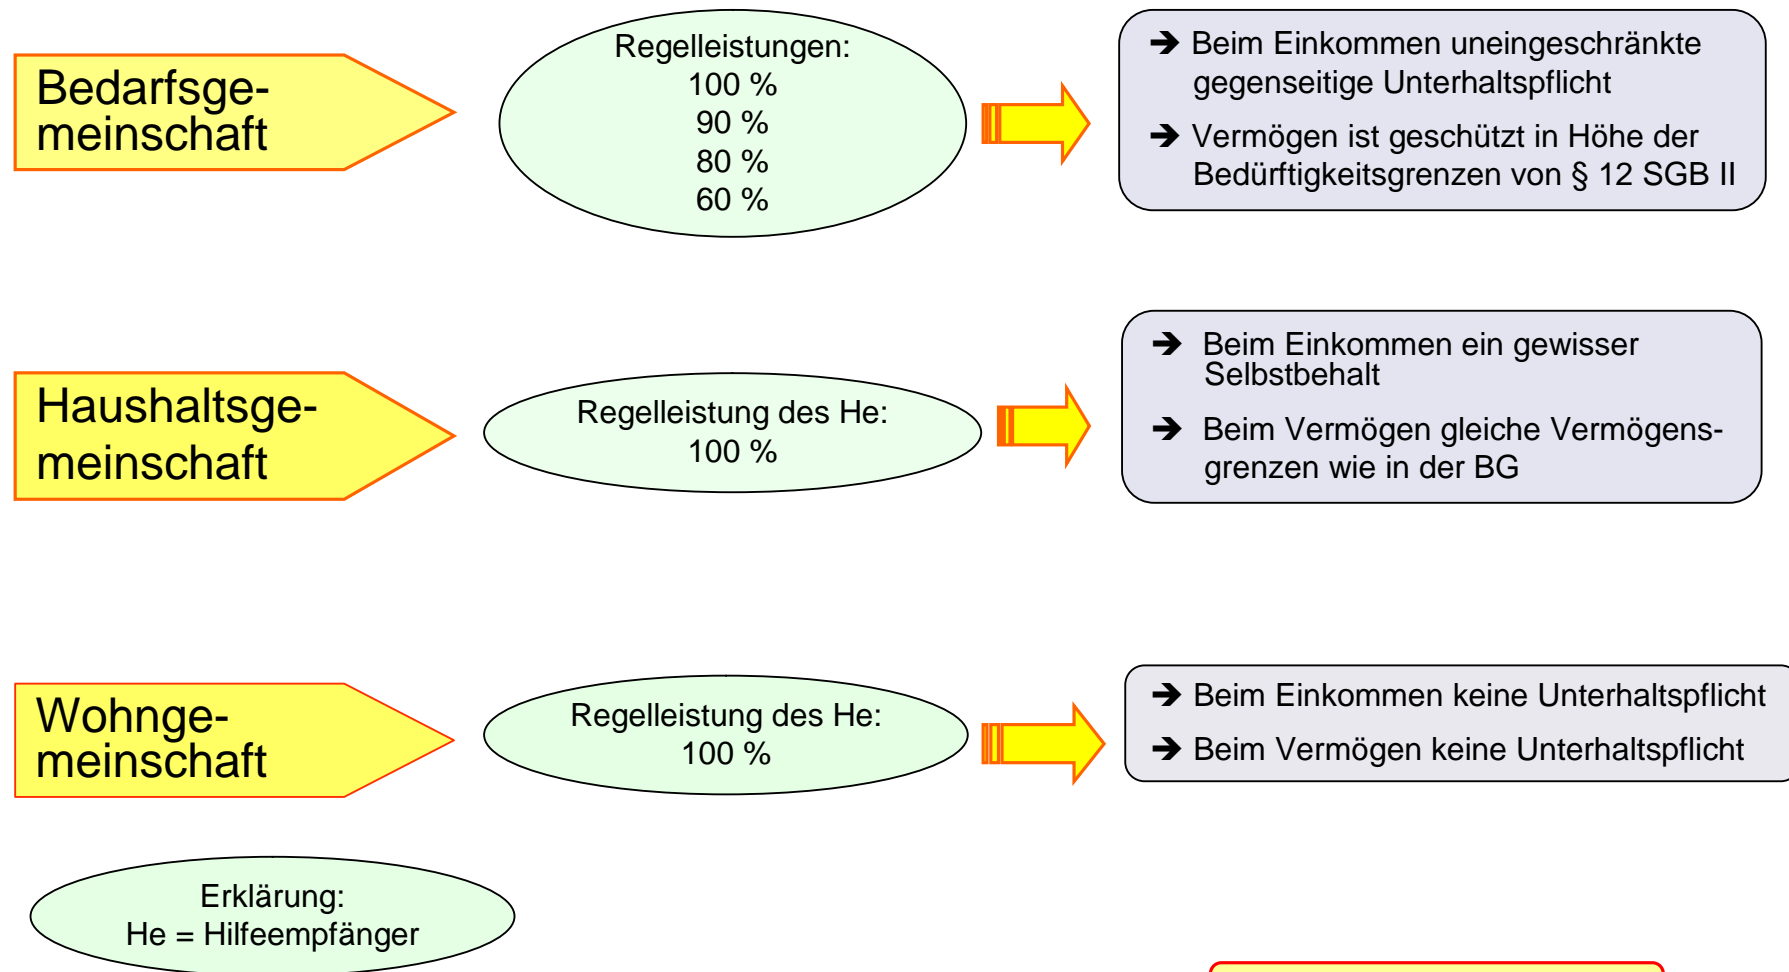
Bedarfsgemeinschaft

Regelleistungen:
100 %
90 %
80 %
60 %

➔ Beim Einkommen uneingeschränkte gegenseitige Unterhaltspflicht

➔ Vermögen ist geschützt in Höhe der Bedürftigkeitsgrenzen von § 12 SGB II

Haushaltsgemeinschaft

Regelleistung des He:
100 %

➔ Beim Einkommen ein gewisser Selbstbehalt

➔ Beim Vermögen gleiche Vermögensgrenzen wie in der BG

Wohngemeinschaft

Regelleistung des He:
100 %

➔ Beim Einkommen keine Unterhaltspflicht

➔ Beim Vermögen keine Unterhaltspflicht

Erklärung:
He = Hilfeempfänger